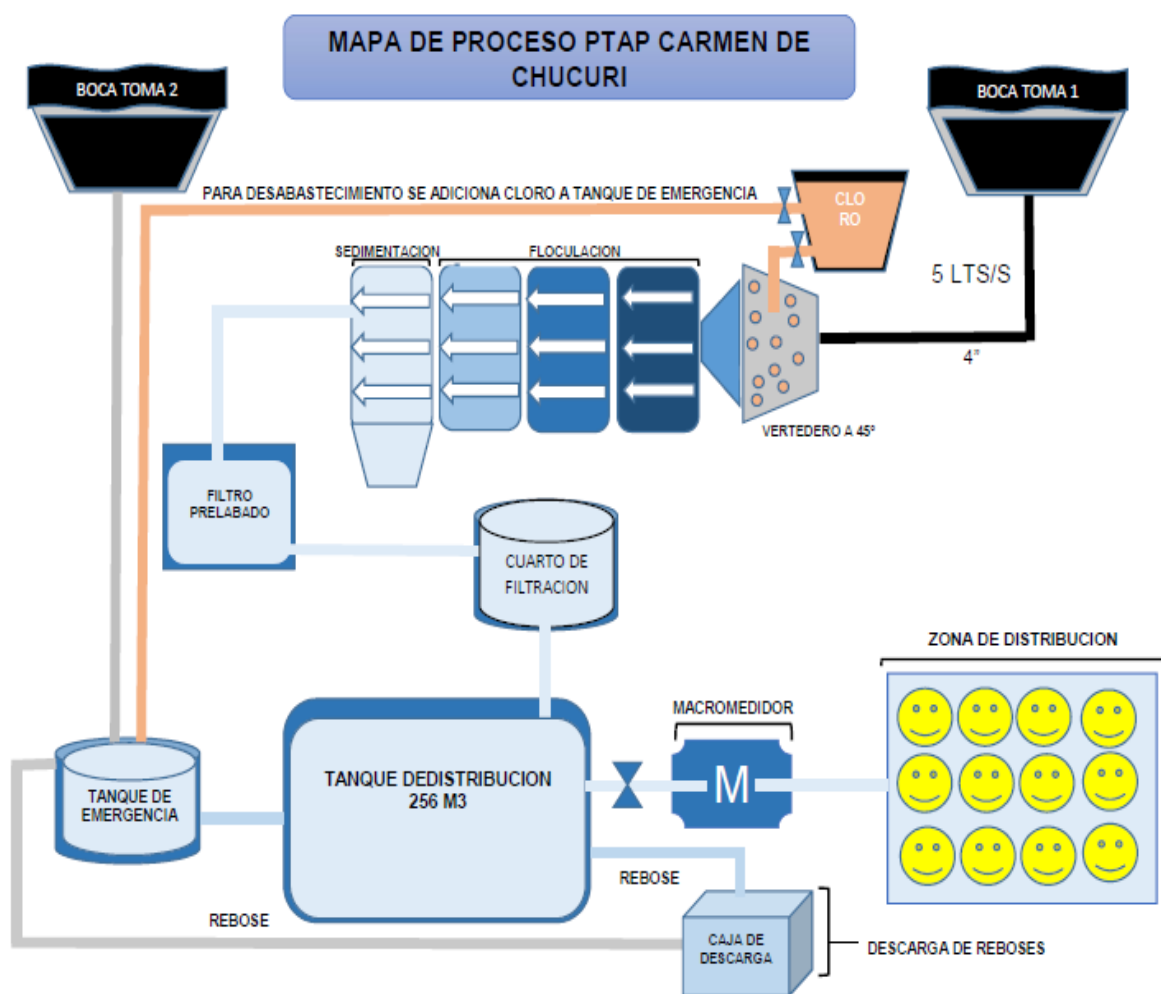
MAPA DE PROCESO PTAP CARMEN DE CHUCURI

BOCA TOMA 2

BOCA TOMA 1

PARA DESABASTECIMIENTO SE ADICIONA CLORO A TANQUE DE EMERGENCIA

CLO RO

SEDIMENTACION

FLOCULACION

5 LTS/S

4"

VERTEDERO A 45°

FILTRO PRELABADO

CUARTO DE FILTRACION

ZONA DE DISTRIBUCION

MACROMEDIDOR

M

TANQUE DE EMERGENCIA

TANQUE DEDISTRIBUCION 256 M3

REBOSE

REBOSE

CAJA DE DESCARGA

DESCARGA DE REBOSES